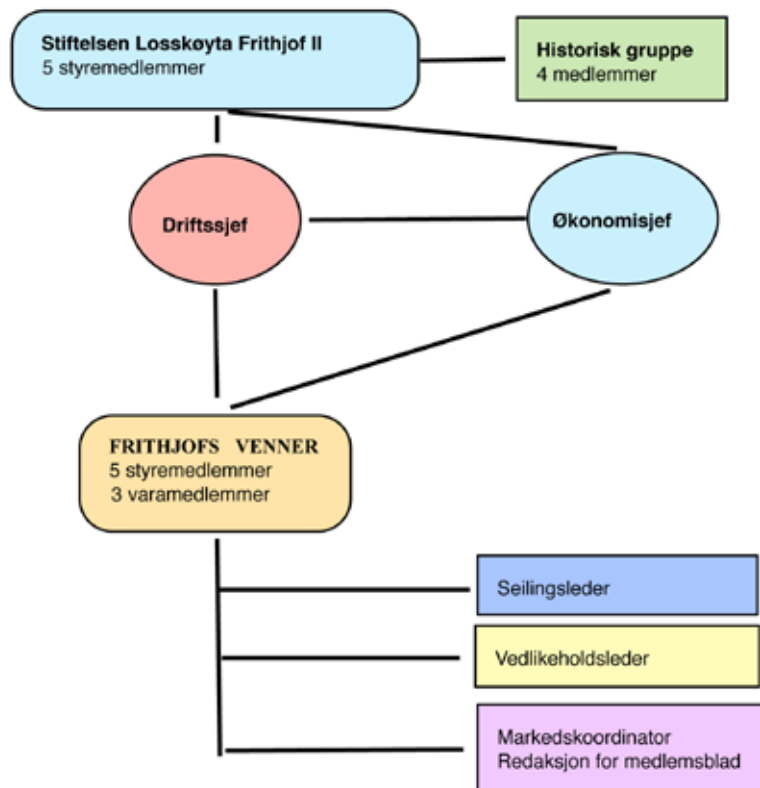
Stiftelsen Losskøyta Frithjof II
5 styremedlemmer

Historisk gruppe
4 medlemmer

Driftssjef

Økonomisjef

FRITHJOFS VENNER
5 styremedlemmer
3 varamedlemmer

Seilingsleder

Vedlikeholdsleder

Markedskoordinator
Redaksjon for medlemsblad